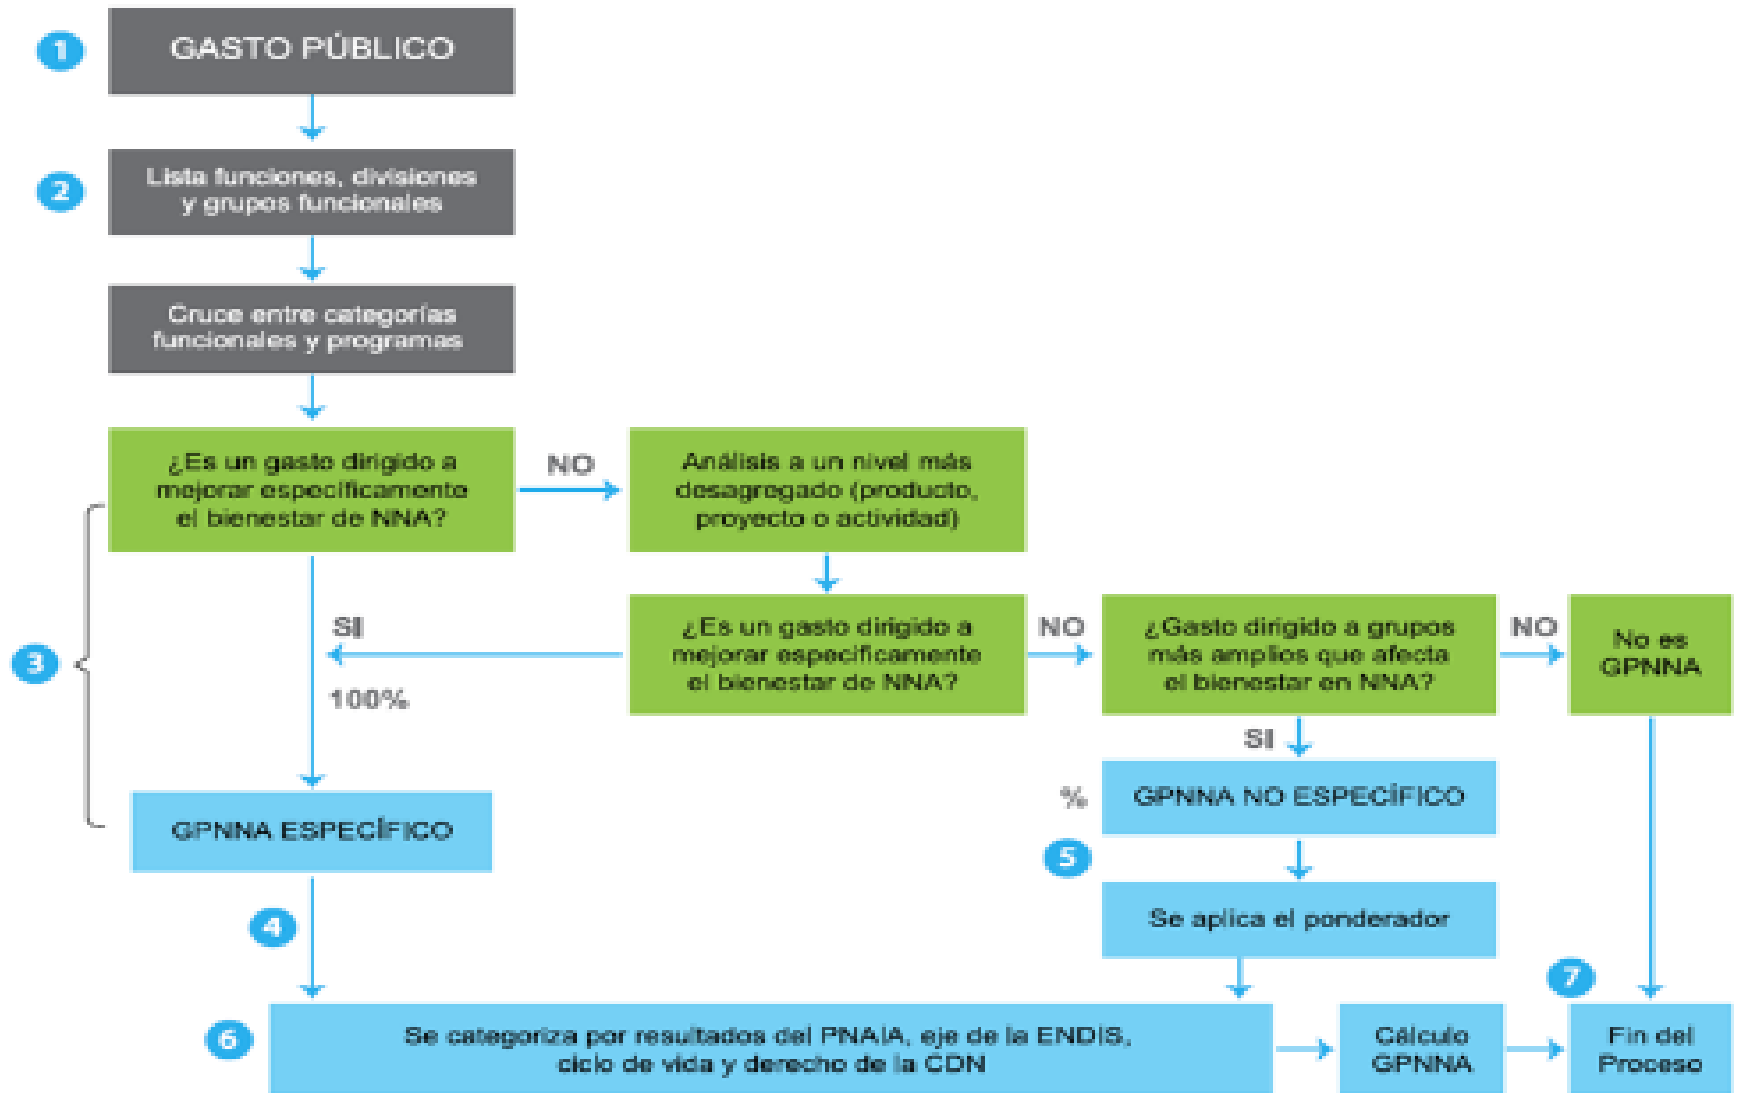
1
GASTO PÚBLICO

2
Lista funciones, divisiones y grupos funcionales

Cruce entre categorías funcionales y programas

3
¿Es un gasto dirigido a mejorar específicamente el bienestar de NNA?

NO

Análisis a un nivel más desagregado (producto, proyecto o actividad)

SI

100%

¿Es un gasto dirigido a mejorar específicamente el bienestar de NNA?

NO

¿Gasto dirigido a grupos más amplios que afecta el bienestar en NNA?

NO

No es GPNNA

SI

%

GPNNA NO ESPECÍFICO

GPNNA ESPECÍFICO

5

Se aplica el ponderador

4

7

6

Se categoriza por resultados del PNAIA, eje de la ENDIS, ciclo de vida y derecho de la CDN

Cálculo GPNNA

Fin del Proceso